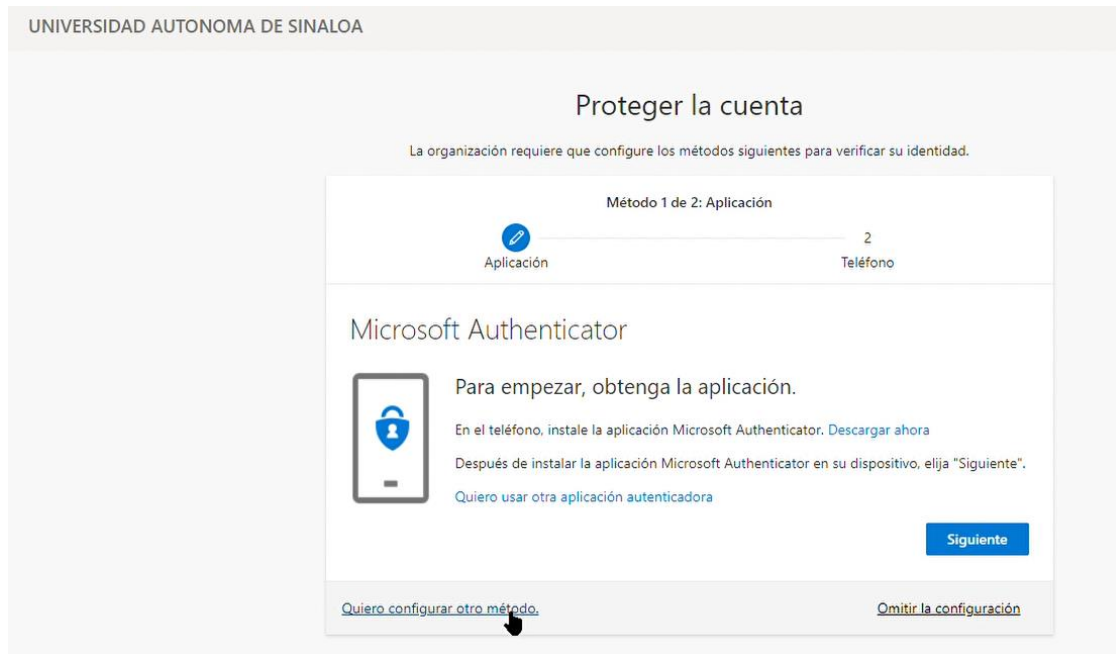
UNIVERSIDAD AUTONOMA DE SINALOA

Proteger la cuenta

La organización requiere que configure los métodos siguientes para verificar su identidad.

Método 1 de 2: Aplicación

Aplicación

2

Teléfono

Microsoft Authenticator

Para empezar, obtenga la aplicación.

En el teléfono, instale la aplicación Microsoft Authenticator. Descargar ahora

Después de instalar la aplicación Microsoft Authenticator en su dispositivo, elija "Siguiente".

Quiero usar otra aplicación autenticadora

Siguiente

Quiero configurar otro método.

Omitir la configuración